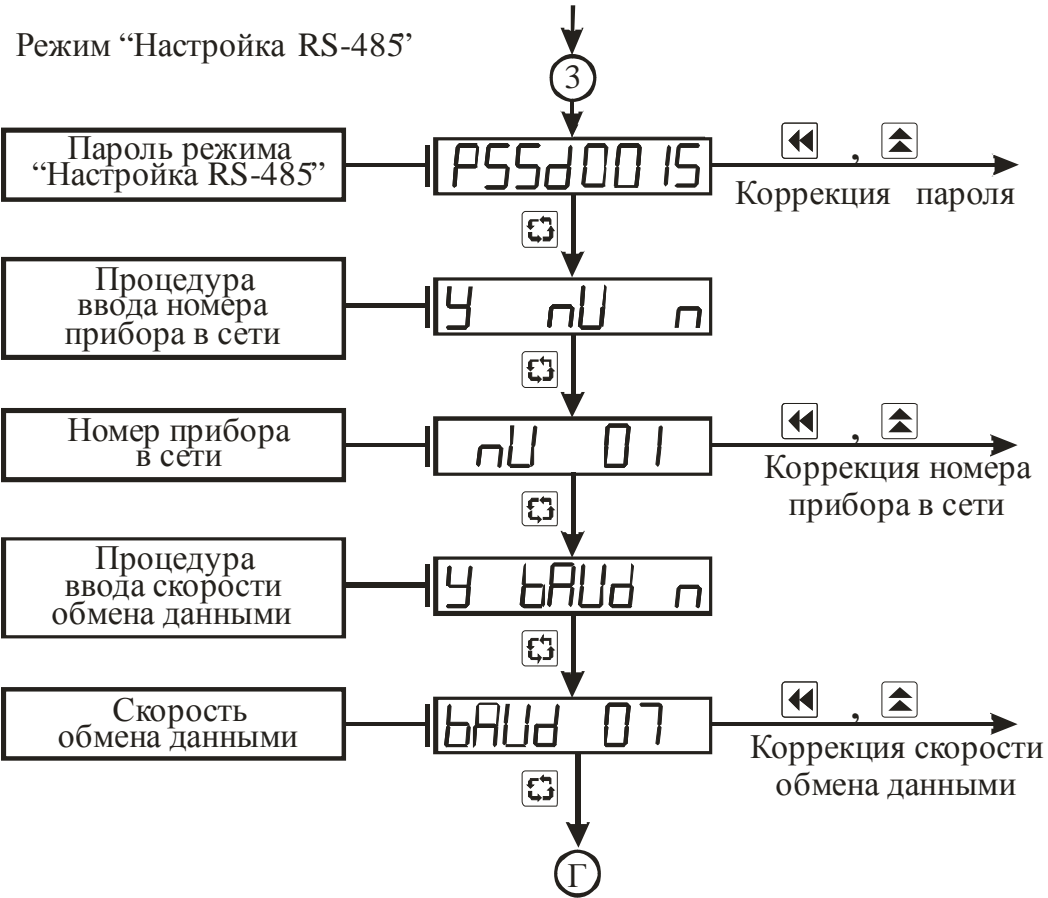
Режим “Настройка RS-485”

3

Пароль режима “Настройка RS-485”

PSSd0015

,

Коррекция пароля

Процедура ввода номера прибора в сети

Y nU n

Номер прибора в сети

nU 01

,

Коррекция номера прибора в сети

Процедура ввода скорости обмена данными

Y bAUd n

Скорость обмена данными

bAUd 07

,

Коррекция скорости обмена данными

Г